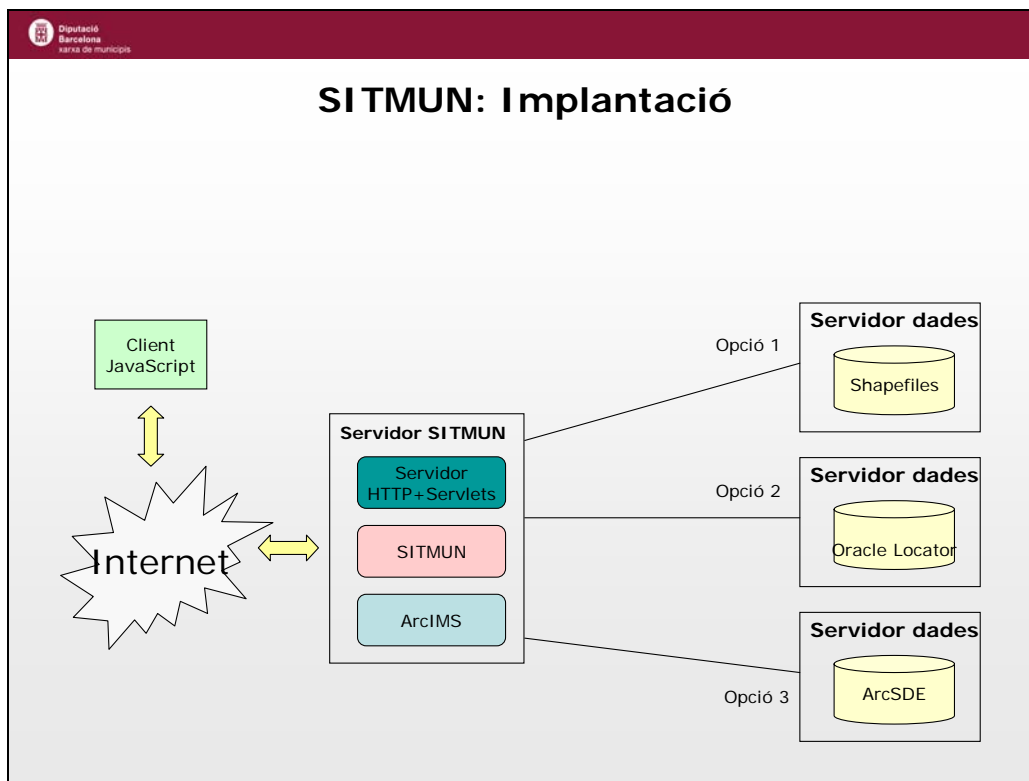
Diputació
Barcelona
xarxa de municipis

SITMUN: Implantació

Client JavaScript

Internet

Servidor SITMUN

Servidor HTTP+Servlets

SITMUN

ArcIMS

Opció 1

Opció 2

Opció 3

Servidor dades

Shapefiles

Servidor dades

Oracle Locator

Servidor dades

ArcSDE